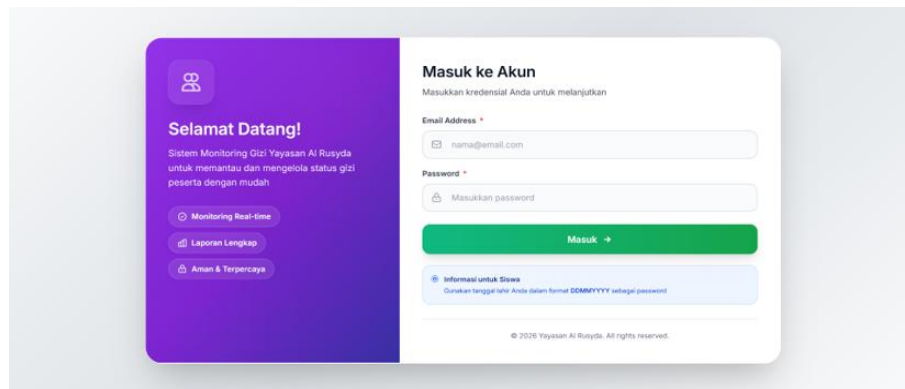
Selamat Datang!

Sistem Monitoring Gizi Yayasan Al Rusyda untuk memantau dan mengelola status gizi peserta dengan mudah

Monitoring Real-time

Laporan Lengkap

Aman & Terpercaya

Masuk ke Akun

Masukkan kredensial Anda untuk melanjutkan

Email Address *

nama@email.com

Password *

Masukkan password

Masuk →

Informasi untuk Siswa

Gunakan tanggal lahir Anda dalam format DDMMYYYY sebagai password

© 2026 Yayasan Al Rusyda. All rights reserved.